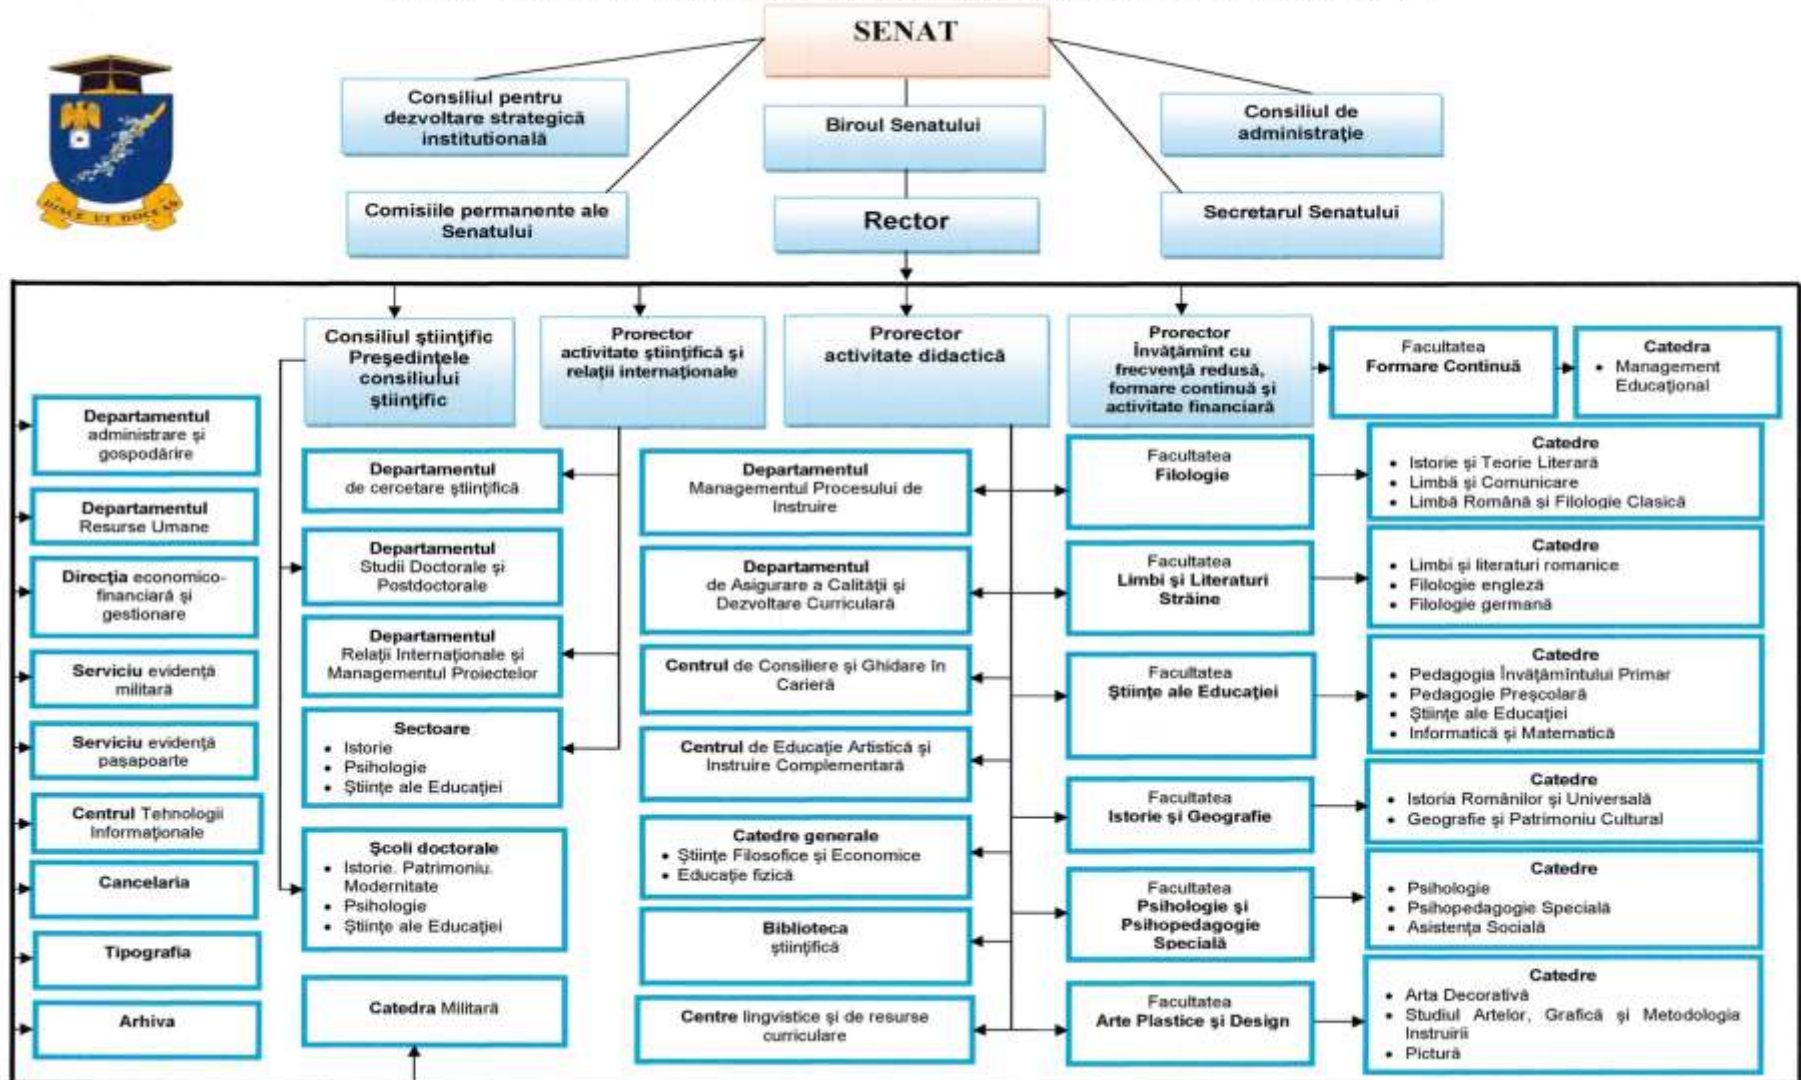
DISCE UT DOCEAS

SENAT

Consiliul pentru dezvoltare strategică instituțională

Biroul Senatului

Consiliul de administrație

Comisiile permanente ale Senatului

Rector

Secretarul Senatului

Consiliul științific Președintele consiliului științific

Prorector activitate științifică și relații internaționale

Prorector activitate didactică

Prorector învățămînt cu frecvență redusă, formare continuă și activitate financiară

Facultatea Formare Continuă

Catedra
• Management Educațional

Departamentul administrare și gospodărire

Departamentul Resurse Umane

Direcția economico-financiară și gestionare

Serviciu evidență militară

Serviciu evidență pașapoarte

Centrul Tehnologii Informaționale

Cancelaria

Tipografia

Arhiva

Departamentul de cercetare științifică

Departamentul Studii Doctorale și Postdoctorale

Departamentul Relații Internaționale și Managementul Proiectelor

Sectoare
• Istorie
• Psihologie
• Științe ale Educației

Școli doctorale
• Istorie. Patrimoniu. Modernitate
• Psihologie
• Științe ale Educației

Catedra Militară

Departamentul Managementul Procesului de Instruire

Departamentul de Asigurare a Calității și Dezvoltare Curriculară

Centrul de Consiliere și Ghidare în Carieră

Centrul de Educație Artistică și Instruire Complementară

Catedre generale
• Științe Filosofice și Economice
• Educație fizică

Biblioteca științifică

Centre lingvistice și de resurse curriculare

Facultatea Filologie

Catedre
• Istorie și Teorie Literară
• Limbă și Comunicare
• Limbă Română și Filologie Clasică

Facultatea Limbi și Literaturi Străine

Catedre
• Limbi și literaturi romanice
• Filologie engleză
• Filologie germană

Facultatea Științe ale Educației

Catedre
• Pedagogia Învățămîntului Primar
• Pedagogie Preșcolară
• Științe ale Educației
• Informatică și Matematică

Facultatea Istorie și Geografie

Catedre
• Istoria Românilor și Universală
• Geografie și Patrimoniu Cultural

Facultatea Psihologie și Psihopedagogie Specială

Catedre
• Psihologie
• Psihopedagogie Specială
• Asistența Socială

Facultatea Arte Plastice și Design

Catedre
• Arta Decorativă
• Studiul Artelor, Grafică și Metodologia Instruirii
• Pictură